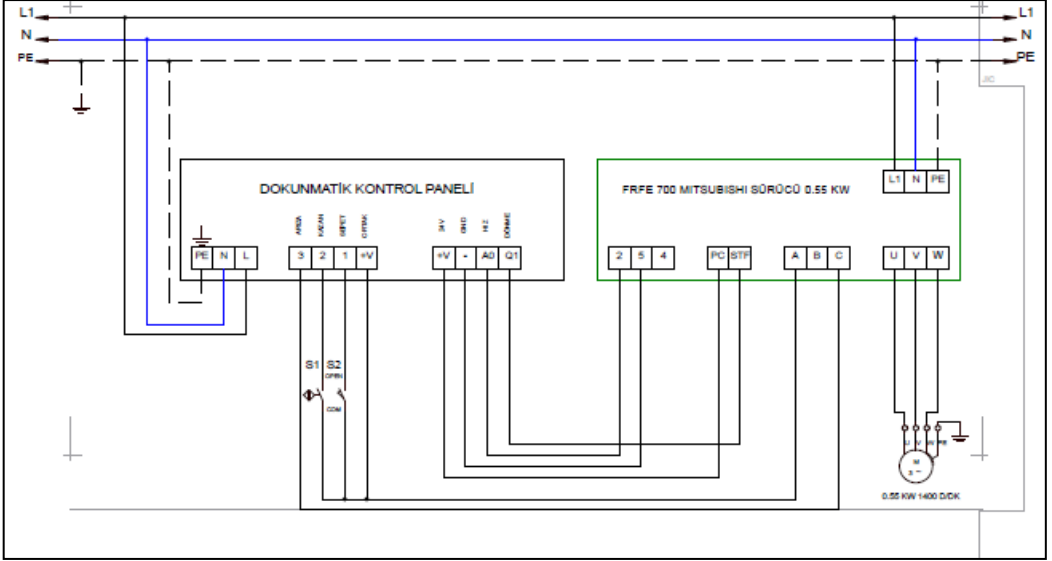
L1
N
PE
L1
N
PE

DOKUNMATİK KONTROL PANELİ

PE N L

ARIZA KALAN SEPET CIRTAK
3 2 1 +V

24 V GND HIZ DÖNME
+V - A0 Q1

FRFE 700 MITSUBISHI SÜRÜCÜ 0.55 KW

L1 N PE

2 5 4
PC STF
A B C
U V W

S1 S2
OPEN
COM

U V W PE
M
3~
0.55 KW 1400 D/DK